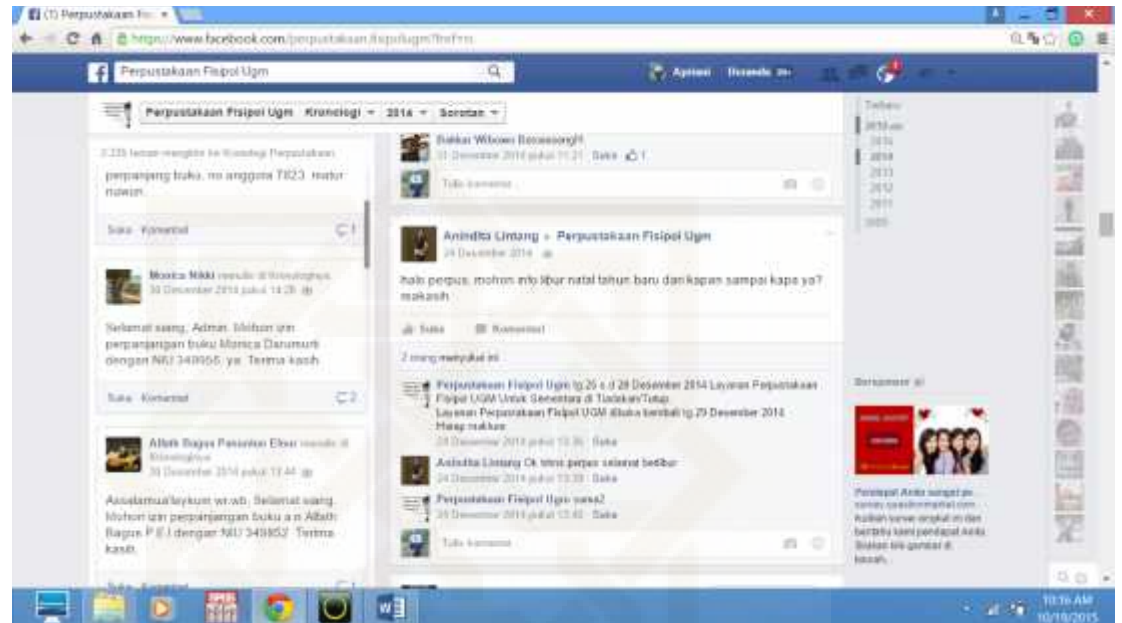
(1) Perpustakaan Fis ×

https://www.facebook.com/perpustakaan.fisipolugm?fref=ts

Perpustakaan Fisipol Ugm

Aprisani Beranda 20+

Perpustakaan Fisipol Ugm Kronologi 2014 Sorotan

Terbaru
2015 ini
2014
2014
2013
2012
2011
2009

2.225 teman mengikuti ke Kronologi Perpustakaan

perpanjang buku, no anggota 7823. matur nuwun.

Suka Komentari 1

Monica Nikki menulis di Kronologinya
30 Desember 2014 pukul 14:28

Selamat siang, Admin. Mohon izin perpanjangan buku Monica Darumurti dengan NIU 349956. ya. Terima kasih.

Suka Komentari 2

Albith Bagus Pasundan Ebov menulis di Kronologinya
30 Desember 2014 pukul 13:44

Assalamualaykum wr.wb. Selamat siang. Mohon izin perpanjangan buku a.n Albith Bagus P.E.I dengan NIU 349852. Terima kasih.

Suka Komentari 1

Bakkar Wibowo Baraasongh!!
31 Desember 2014 pukul 11:21 · Suka 1

Tulis komentar...

Anindita Lintang » Perpustakaan Fisipol Ugm
24 Desember 2014

halo perpus, mohon info libur natal tahun baru dari kapan sampai kapa ya? makasih

Suka Komentari

2 orang menyukai ini.

Perpustakaan Fisipol Ugm tg 25 s.d 28 Desember 2014 Layanan Perpustakaan Fisipol UGM Untuk Sementara di Tiadakan/Tutup.
Layanan Perpustakaan Fisipol UGM dibuka kembali tg 29 Desember 2014. Harap maklum
24 Desember 2014 pukul 13:36 · Suka

Anindita Lintang Ok terima kasih perpus selamat berlibur
24 Desember 2014 pukul 13:39 · Suka

Perpustakaan Fisipol Ugm sama2
24 Desember 2014 pukul 13:40 · Suka

Tulis komentar...

Bersponsor

Pendapat Anda sangat penting surveys.questionmarket.com
Kuliah survei singkat ini dan bantulah kami pendapat Anda. Silakan klik gambar di bawah.

10:16 AM
10/19/2015